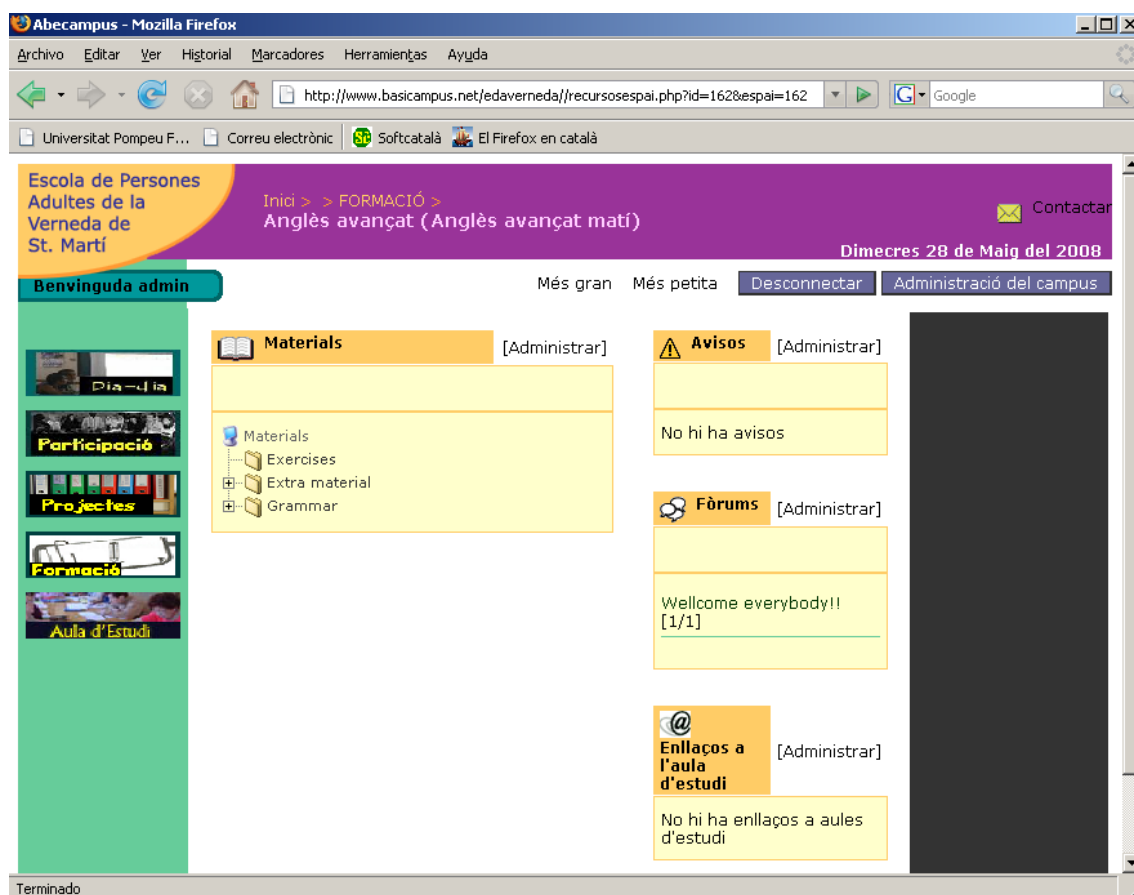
Abecampus - Mozilla Firefox

Archivo Editar Ver Historial Marcadores Herramientas Ayuda

http://www.basicampus.net/edaverneda//recursosespai.php?id=162&espai=162

Google

Universitat Pompeu F... Correu electrònic Softcatalà El Firefox en català

Escola de Persones Adultes de la Verneda de St. Martí

Inici > > FORMACIÓ >
Anglès avançat (Anglès avançat matí)

Contactar

Dimecres 28 de Maig del 2008

Benvinguda admin

Més gran Més petita Desconnectar Administració del campus

Dia-dia
Participació
Projectes
Formació
Aula d'Estudi

Materials [Administrar]

Materials
Exercises
Extra material
Grammar

Avisos [Administrar]

No hi ha avisos

Fòrums [Administrar]

Wellcome everybody!!
[1/1]

Enllaços a l'aula d'estudi [Administrar]

No hi ha enllaços a aules d'estudi

Terminado